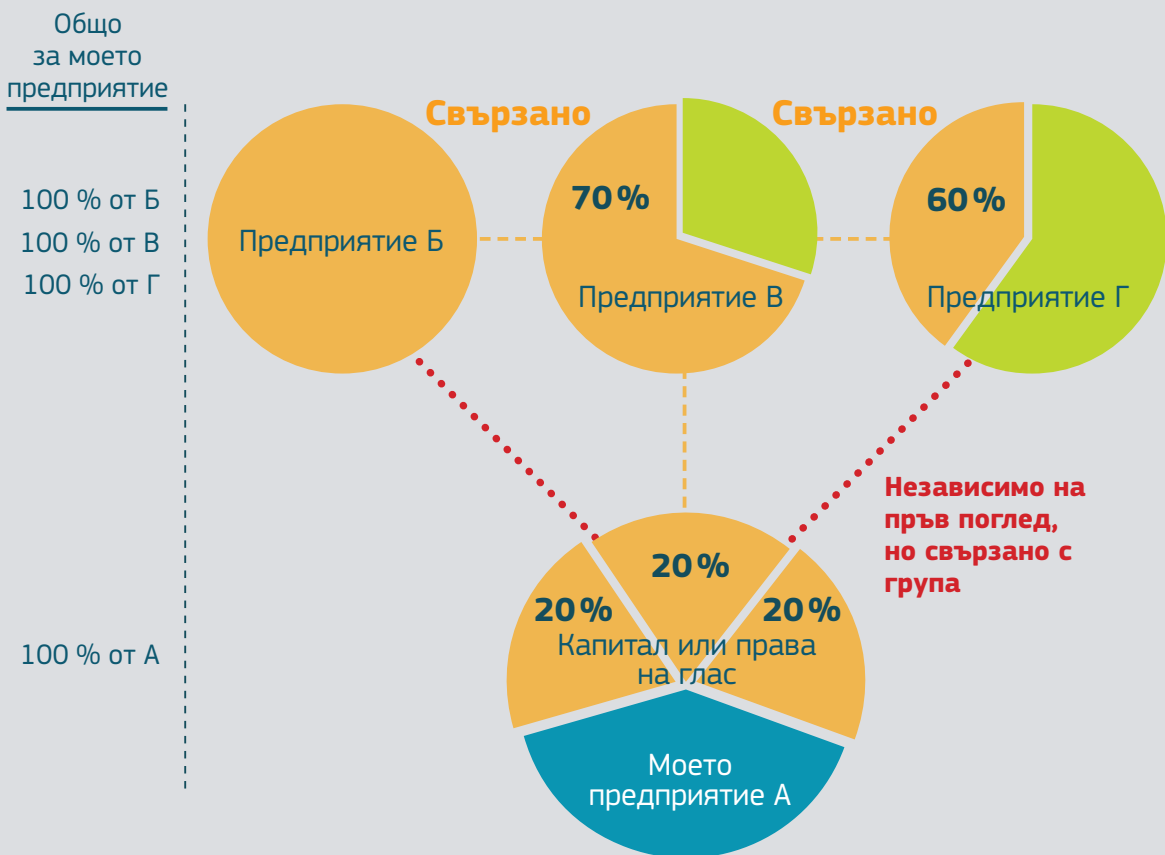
Общо за моето предприятие

100 % от Б
100 % от В
100 % от Г

100 % от А

Свързано

Свързано

Предприятие Б

70%

Предприятие В

60%

Предприятие Г

Независимо на пръв поглед, но свързано с група

20%

20%

20%

Капитал или права на глас

Моето предприятие А